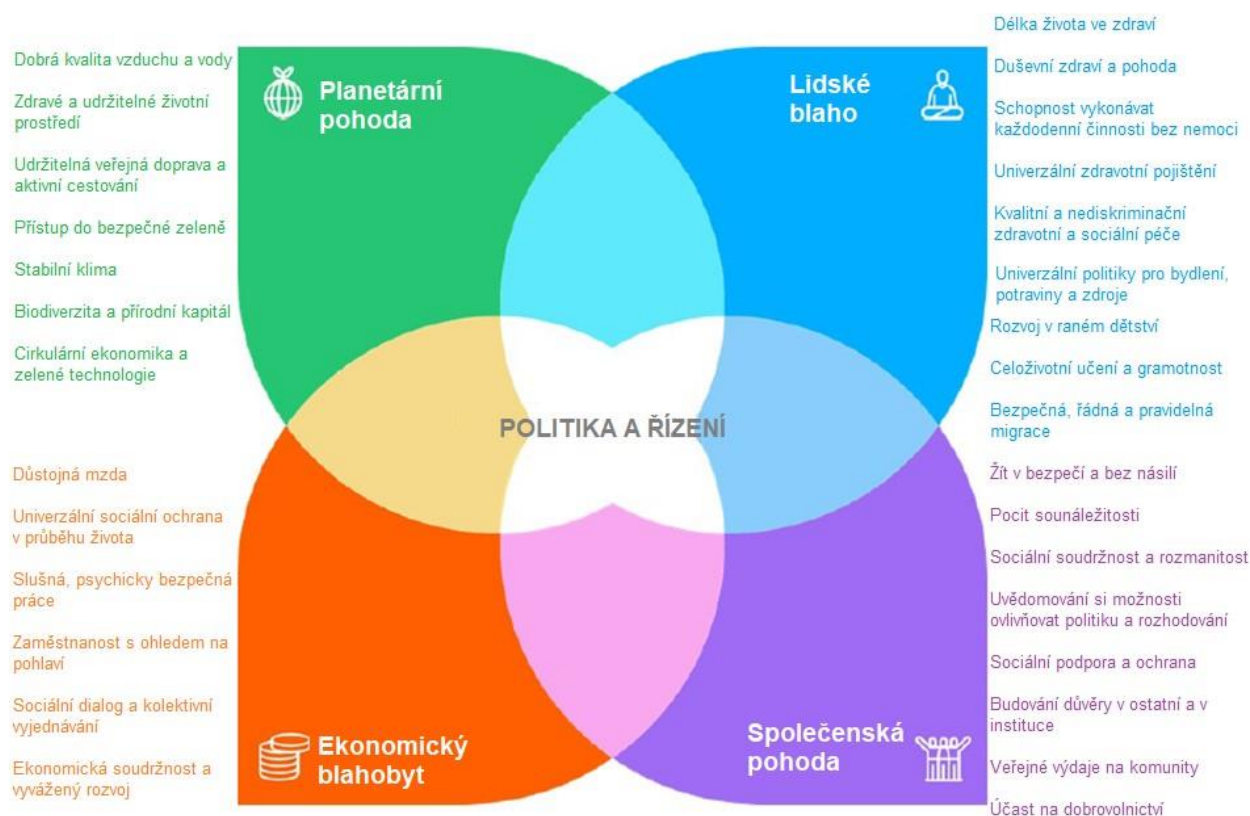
Dobrá kvalita vzduchu a vody

Zdravé a udržitelné životní prostředí

Udržitelná veřejná doprava a aktivní cestování

Přístup do bezpečné zeleně

Stabilní klima

Biodiverzita a přírodní kapitál

Cirkulární ekonomika a zelené technologie

Planetární pohoda

Lidské blaho

Délka života ve zdraví

Duševní zdraví a pohoda

Schopnost vykonávat každodenní činnosti bez nemoci

Univerzální zdravotní pojištění

Kvalitní a nediskriminační zdravotní a sociální péče

Univerzální politiky pro bydlení, potraviny a zdroje

Rozvoj v raném dětství

Celoživotní učení a gramotnost

Bezpečná, řádná a pravidelná migrace

POLITIKA A ŘÍZENÍ

Důstojná mzda

Univerzální sociální ochrana v průběhu života

Slušná, psychicky bezpečná práce

Zaměstnanost s ohledem na pohlaví

Sociální dialog a kolektivní vyjednávání

Ekonomická soudržnost a vyvážený rozvoj

Ekonomický blahobyt

Společenská pohoda

Žít v bezpečí a bez násilí

Pocit sounáležitosti

Sociální soudržnost a rozmanitost

Uvědomování si možnosti ovlivňovat politiku a rozhodování

Sociální podpora a ochrana

Budování důvěry v ostatní a v instituce

Veřejné výdaje na komunity

Účast na dobrovolnictví